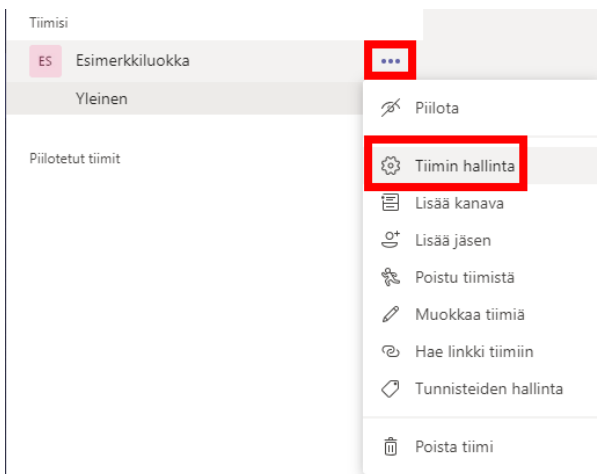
Tiimisi

ES Esimerkkiluokka •••

Yleinen

Piilotetut tiimit

Piilota

Tiimin hallinta

Lisää kanava

Lisää jäsen

Poistu tiimistä

Muokkaa tiimiä

Hae linkki tiimiin

Tunnisteiden hallinta

Poista tiimi